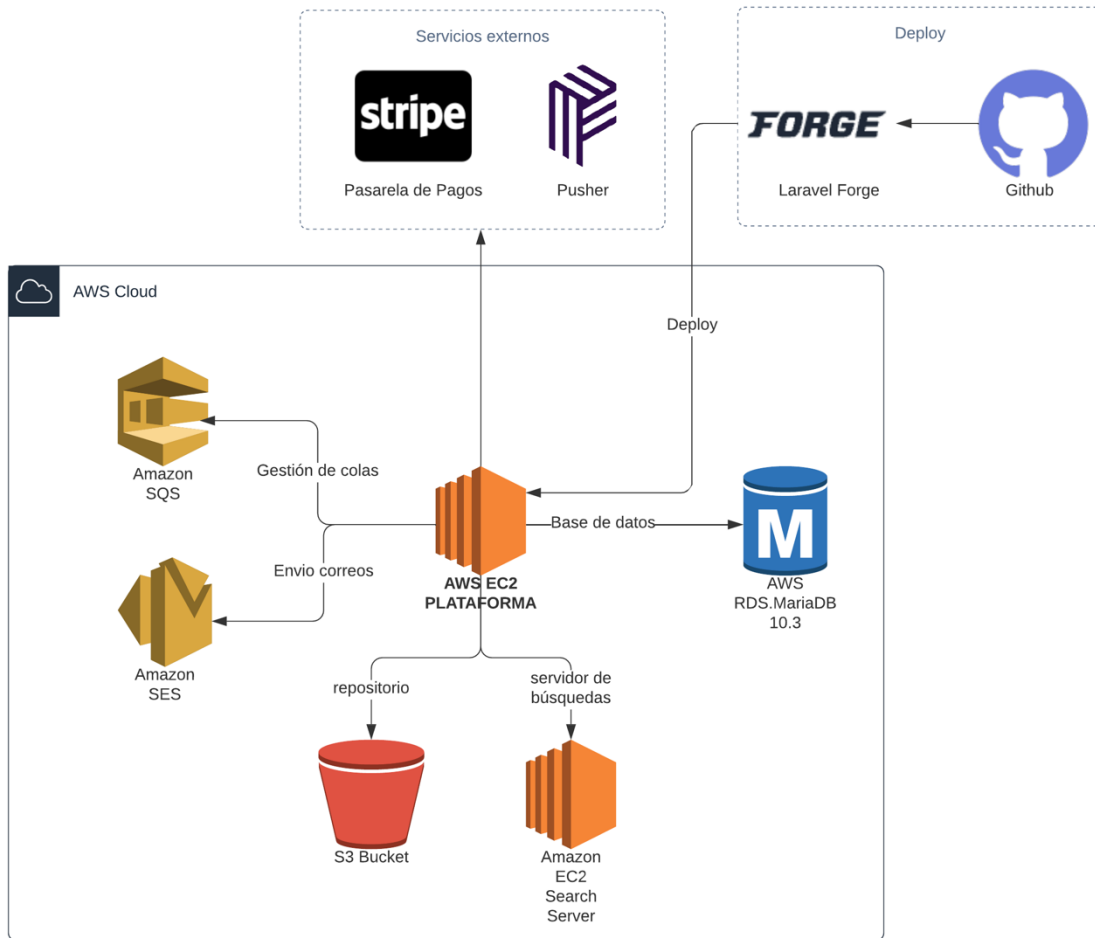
Servicios externos

stripe

Pasarela de Pagos

Pusher

Deploy

FORGE

Laravel Forge

Github

AWS Cloud

Deploy

Amazon SQS

Gestión de colas

Envio correos

Amazon SES

AWS EC2 PLATAFORMA

Base de datos

M

AWS RDS.MariaDB 10.3

repositorio

servidor de búsquedas

S3 Bucket

Amazon EC2 Search Server